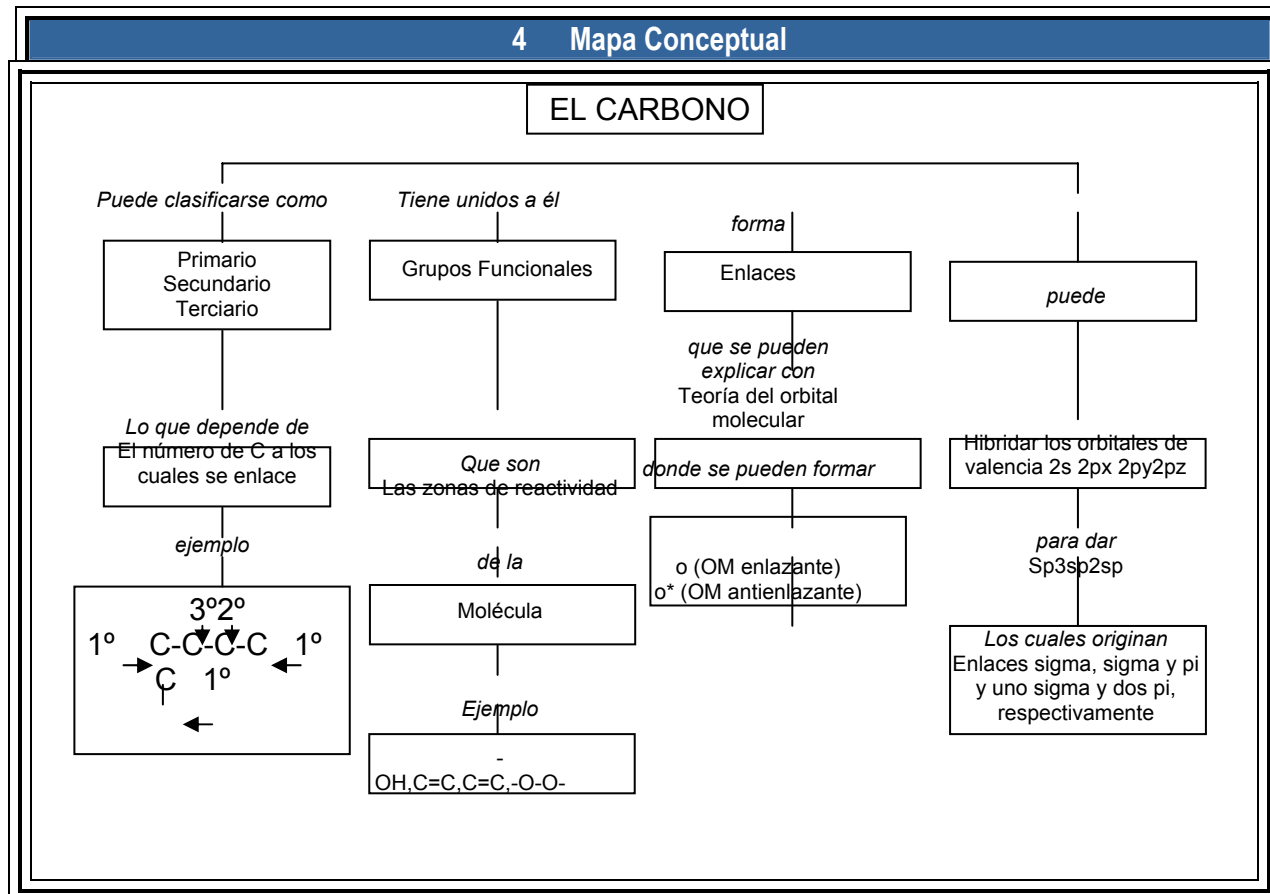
4 Mapa Conceptual

EL CARBONO

Puede clasificarse como

Primario
Secundario
Terciario

Lo que depende de
El número de C a los cuales se enlace

ejemplo

3º2º
1º C-C-C-C-C 1º
C 1º

Tiene unidos a él

Grupos Funcionales

Que son
Las zonas de reactividad

de la

Molécula

Ejemplo

-
OH,C=C,C=C,-O-O-

forma

Enlaces

que se pueden explicar con
Teoría del orbital molecular

donde se pueden formar

o (OM enlazante)
o* (OM antienlazante)

puede

Hibridar los orbitales de valencia 2s 2px 2py2pz

para dar
Sp3sp2sp

Los cuales originan
Enlaces sigma, sigma y pi y uno sigma y dos pi, respectivamente